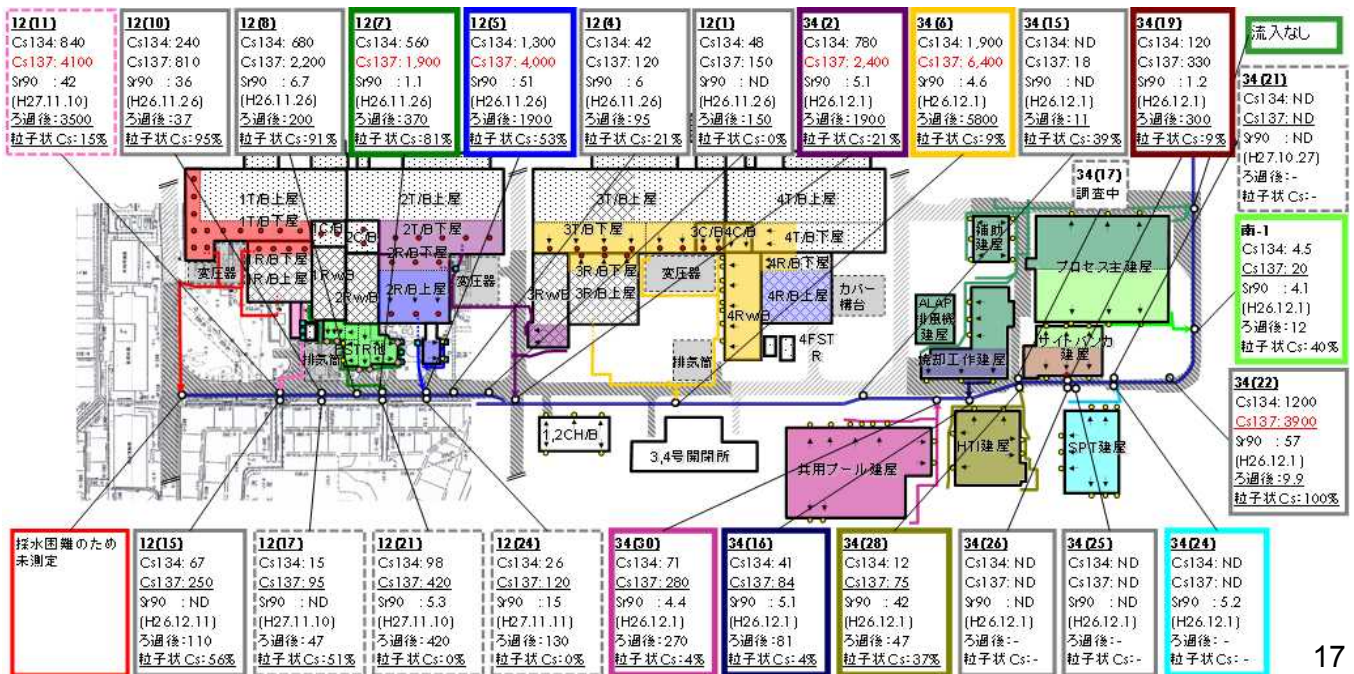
12(11)
Cs134: 840
Cs137: 4100
Sr90 : 42
(H27.11.10)
ろ過後:3500
粒子状Cs: 15%

12(10)
Cs134: 240
Cs137: 810
Sr90 : 36
(H26.11.26)
ろ過後:37
粒子状Cs: 95%

12(8)
Cs134: 680
Cs137: 2,200
Sr90 : 6.7
(H26.11.26)
ろ過後:200
粒子状Cs: 91%

12(7)
Cs134: 560
Cs137: 1,900
Sr90 : 1.1
(H26.11.26)
ろ過後:370
粒子状Cs: 81%

12(5)
Cs134: 1,300
Cs137: 4,000
Sr90 : 51
(H26.11.26)
ろ過後:1900
粒子状Cs: 53%

12(4)
Cs134: 42
Cs137: 120
Sr90 : 6
(H26.11.26)
ろ過後:95
粒子状Cs: 21%

12(1)
Cs134: 48
Cs137: 150
Sr90 : ND
(H26.11.26)
ろ過後:150
粒子状Cs: 0%

34(2)
Cs134: 780
Cs137: 2,400
Sr90 : 5.1
(H26.12.1)
ろ過後:1900
粒子状Cs: 21%

34(6)
Cs134: 1,900
Cs137: 6,400
Sr90 : 4.6
(H26.12.1)
ろ過後:5800
粒子状Cs: 9%

34(15)
Cs134: ND
Cs137: 18
Sr90 : ND
(H26.12.1)
ろ過後:11
粒子状Cs: 39%

34(19)
Cs134: 120
Cs137: 330
Sr90 : 1.2
(H26.12.1)
ろ過後:300
粒子状Cs: 9%

流入なし

34(21)
Cs134: ND
Cs137: ND
Sr90 : ND
(H27.10.27)
ろ過後:-
粒子状Cs:-

1T/B上屋
1T/B下屋
1C/B
2C/B
2T/B上屋
2T/B下屋
2R/B下屋
1R/B下屋
1R/B上屋
1RwB
2RwB
2R/B上屋
変圧器
変圧器
1TR建
排気筒
3T/B上屋
3T/B下屋
3C/B
4C/B
4T/B上屋
4T/B下屋
3RwB
3R/B下屋
3R/B上屋
変圧器
4RwB
4R/B下屋
4R/B上屋
カバー構台
4FSTR
排気筒
1,2CH/B
3,4号開閉所
34(17)
調査中
補助建屋
プロセス主建屋
ALAP排風機建屋
焼却工作建屋
サイトバンカ建屋
共用プール建屋
HTI建屋
SPT建屋

南-1
Cs134: 4.5
Cs137: 20
Sr90 : 4.1
(H26.12.1)
ろ過後:12
粒子状Cs: 40%

34(22)
Cs134: 1200
Cs137: 3900
Sr90 : 57
(H26.12.1)
ろ過後:9.9
粒子状Cs: 100%

採水困難のため未測定

12(15)
Cs134: 67
Cs137: 250
Sr90 : ND
(H26.12.11)
ろ過後:110
粒子状Cs: 56%

12(17)
Cs134: 15
Cs137: 95
Sr90 : ND
(H27.11.10)
ろ過後:47
粒子状Cs: 51%

12(21)
Cs134: 98
Cs137: 420
Sr90 : 5.3
(H27.11.10)
ろ過後:420
粒子状Cs: 0%

12(24)
Cs134: 26
Cs137: 120
Sr90 : 15
(H27.11.11)
ろ過後:130
粒子状Cs: 0%

34(30)
Cs134: 71
Cs137: 280
Sr90 : 4.4
(H26.12.1)
ろ過後:270
粒子状Cs: 4%

34(16)
Cs134: 41
Cs137: 84
Sr90 : 5.1
(H26.12.1)
ろ過後:81
粒子状Cs: 4%

34(28)
Cs134: 12
Cs137: 75
Sr90 : 42
(H26.12.1)
ろ過後:47
粒子状Cs: 37%

34(26)
Cs134: ND
Cs137: ND
Sr90 : ND
(H26.12.1)
ろ過後:-
粒子状Cs:-

34(25)
Cs134: ND
Cs137: ND
Sr90 : ND
(H26.12.1)
ろ過後:-
粒子状Cs:-

34(24)
Cs134: ND
Cs137: ND
Sr90 : 5.2
(H26.12.1)
ろ過後:-
粒子状Cs:-

17